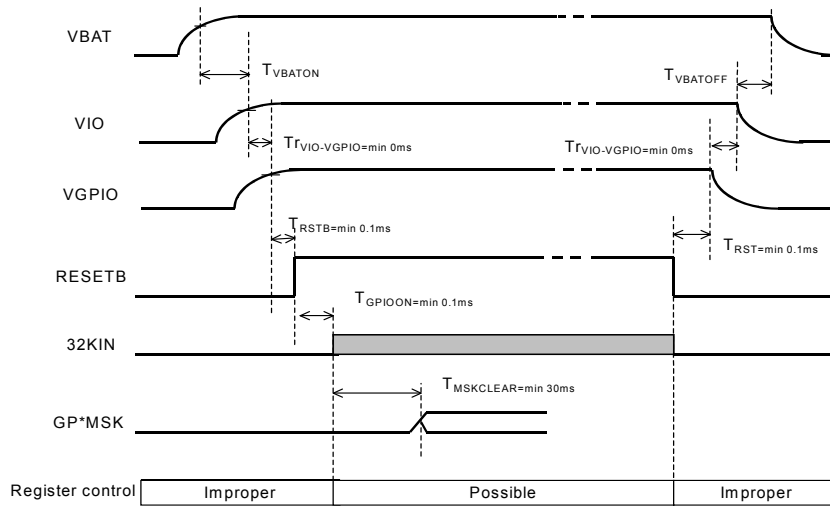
VBAT

$T_{VBATON}$

$T_{VBATOFF}$

VIO

$Tr_{VIO\text{-}VGPIO=min\ 0ms}$

$Tr_{VIO\text{-}VGPIO=min\ 0ms}$

VGPIO

$T_{RSTB=min\ 0.1ms}$

$T_{RST=min\ 0.1ms}$

RESETB

$T_{GPIOON=min\ 0.1ms}$

32KIN

$T_{MSKCLEAR=min\ 30ms}$

GP*MSK

| Register control | Improper | Possible | Improper |
|---|---|---|---|